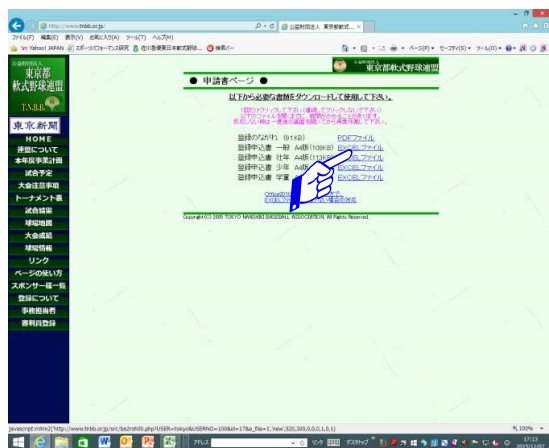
http://www.tnbb.or.jp/
公益財団法人 東京都軟式... ×
ファイル(F) 編集(E) 表示(V) お気に入り(A) ツール(T) ヘルプ(H)
Yahoo! JAPAN スポーツパフォーマンス研究 日本軟式野球... 検索バー
ページ(P) セーフティ(S) ツール(O)

公益財団法人
東京都
軟式野球連盟
T.N.B.B.
東京新聞

HOME
連盟について
本年度事業計画
試合予定
大会注意事項
トーナメント表
試合結果
球場地図
大会成績
球場情報
リンク
ページの使い方
スポンサー様一覧
登録について
事務担当者
審判員登録

公益財団法人
東京都軟式野球連盟

● 申請書ページ ●

以下から必要な書類をダウンロードして使用して下さい。

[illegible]

登録のながれ (91KB) PDFファイル
登録申込書 一般 A4版(108KB) EXCELファイル
登録申込書 壮年 A4版(113KB) EXCELファイル
登録申込書 少年 A4版 EXCELファイル
登録申込書 学童 EXCELファイル

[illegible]

Copyright (C) 2006 TOKYO NANSHIKI BASEBALL ASSOCIATION. All Rights Reserved.

javascript:mWin2('http://www.tnbb.or.jp/src/ba2rsh00.php?USER=tokyo&USERNO=100&id=17&a_file=1','new',320,300,0,0,0,1,0,1)
100%
アドレス
17:13
2015/12/02